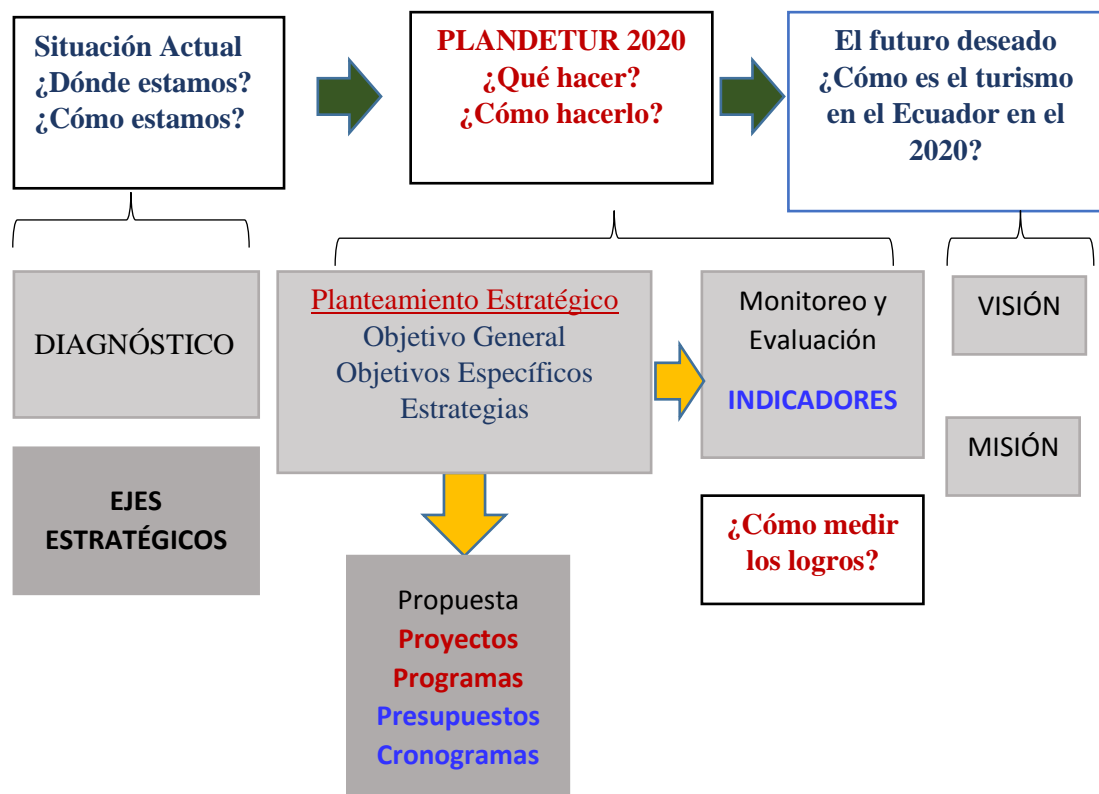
Situación Actual
¿Dónde estamos?
¿Cómo estamos?

PLANDETUR 2020
¿Qué hacer?
¿Cómo hacerlo?

El futuro deseado
¿Cómo es el turismo en el Ecuador en el 2020?

DIAGNÓSTICO

Planteamiento Estratégico
Objetivo General
Objetivos Específicos
Estrategias

Monitoreo y Evaluación
INDICADORES

VISIÓN

MISIÓN

EJES ESTRATÉGICOS

¿Cómo medir los logros?

Propuesta
Proyectos
Programas
Presupuestos
Cronogramas